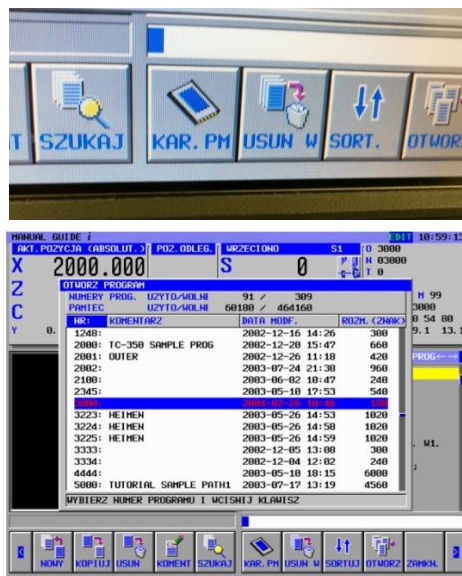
T SZUKAJ KAR. PM USUN W SORT. OTWOR

MANUAL GUIDE i
EDIT 10:59:1
AKT.POZYCJA (ABSOLUT.) POZ. ODLEG. WRZECIONO S1
O 3000
N 03000
T 0
X 2000.000
S 0
Z
C
Y 0.
OTWORZ PROGRAM
NUMERY PROG. UZYTO/WOLNI 91 / 309
PAMIEC UZYTO/WOLNI 60180 / 464160

| NR. | KOMENTARZ | DATA MODF. | ROZM. (ZNAK) |
|---|---|---|---|
| 1248: | | 2002-12-16 14:26 | 300 |
| 2000: | TC-350 SAMPLE PROG | 2002-12-20 15:47 | 660 |
| 2001: | OUTER | 2002-12-26 11:18 | 420 |
| 2002: | | 2003-07-24 21:38 | 960 |
| 2100: | | 2003-06-02 10:47 | 240 |
| 2345: | | 2003-05-10 17:53 | 540 |
| 3000: | | 2003-05-26 16:46 | 180 |
| 3223: | HEIMEN | 2003-05-26 14:53 | 1020 |
| 3224: | HEIMEN | 2003-05-26 14:58 | 1020 |
| 3225: | HEIMEN | 2003-05-26 14:59 | 1020 |
| 3333: | | 2002-12-05 13:08 | 300 |
| 3334: | | 2002-12-04 12:02 | 240 |
| 4444: | | 2003-05-10 18:15 | 6000 |
| 5000: | TUTORIAL SAMPLE PATH1 | 2003-07-17 13:19 | 4560 |

WYBIERZ NUMER PROGRAMU I WCISNIJ KLAWISZ

H 99
3000
0 54 80
9.1 13.1
PROG←→
W1.

NOWY KOPIUJ USUN KOMENT SZUKAJ KAR. PM USUN W SORTUJ OTWORZ ZAMKN.